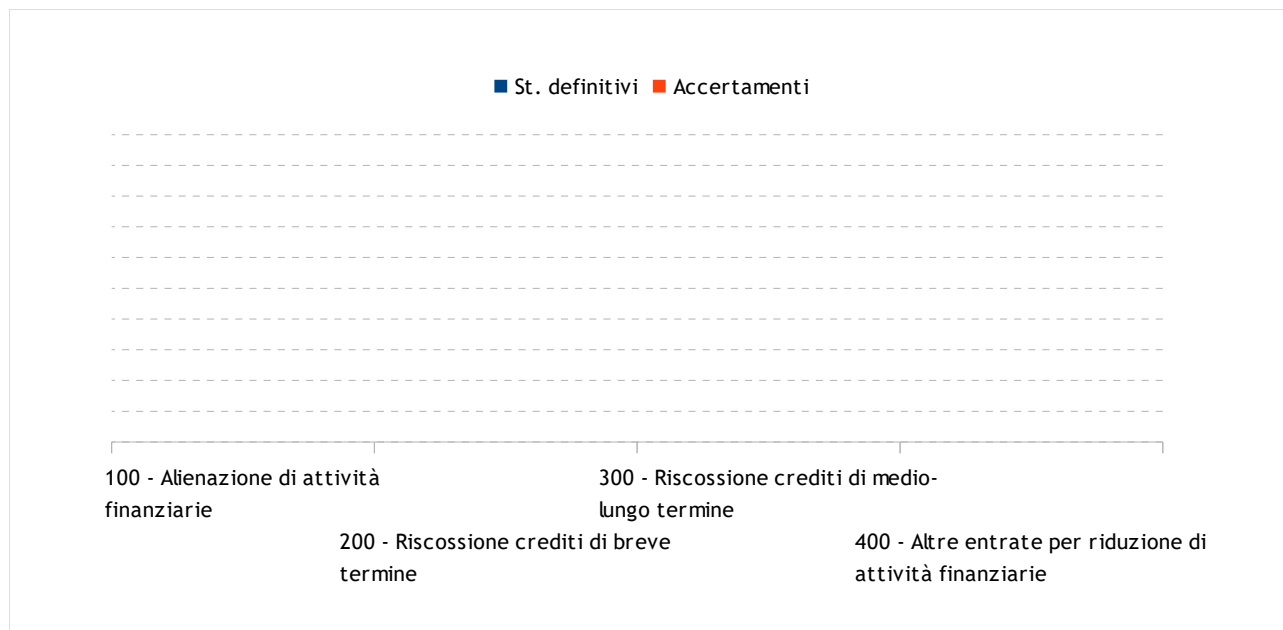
St. definitivi Accertamenti

100 - Alienazione di attività finanziarie

200 - Riscossione crediti di breve termine

300 - Riscossione crediti di medio-lungo termine

400 - Altre entrate per riduzione di attività finanziarie